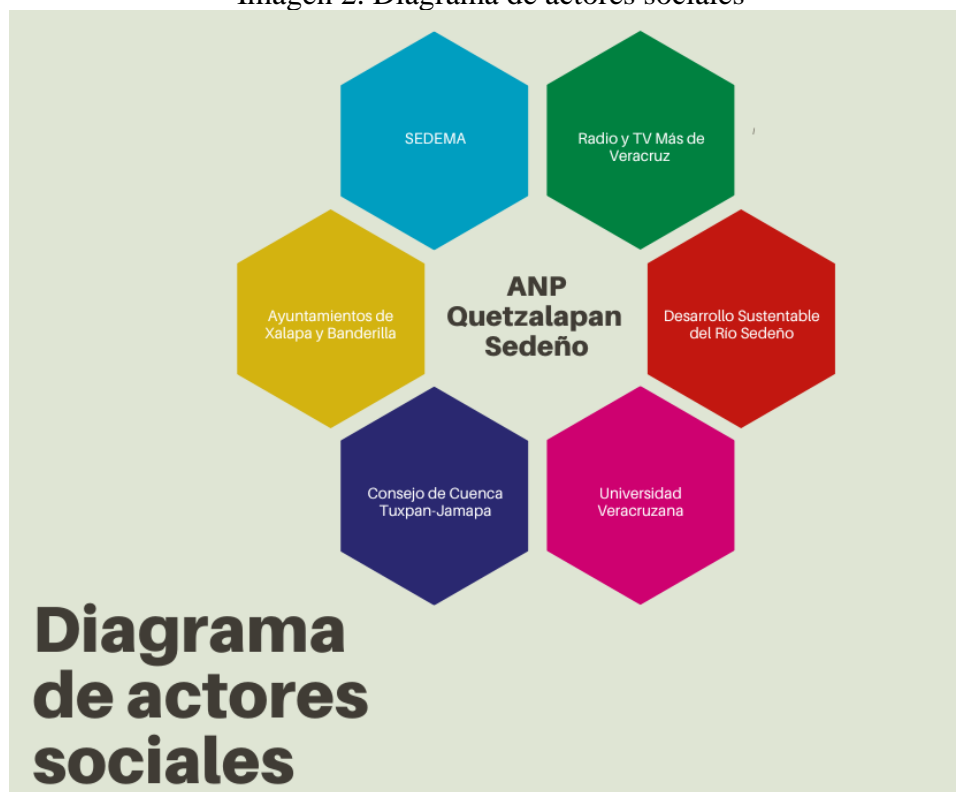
Imagen 2. Diagrama de actores sociales

SEDEMA

Radio y TV Más de Veracruz

Ayuntamientos de Xalapa y Banderilla

ANP Quetzalapan Sedeño

Desarrollo Sustentable del Río Sedeño

Consejo de Cuenca Tuxpan-Jamapa

Universidad Veracruzana

Diagrama de actores sociales